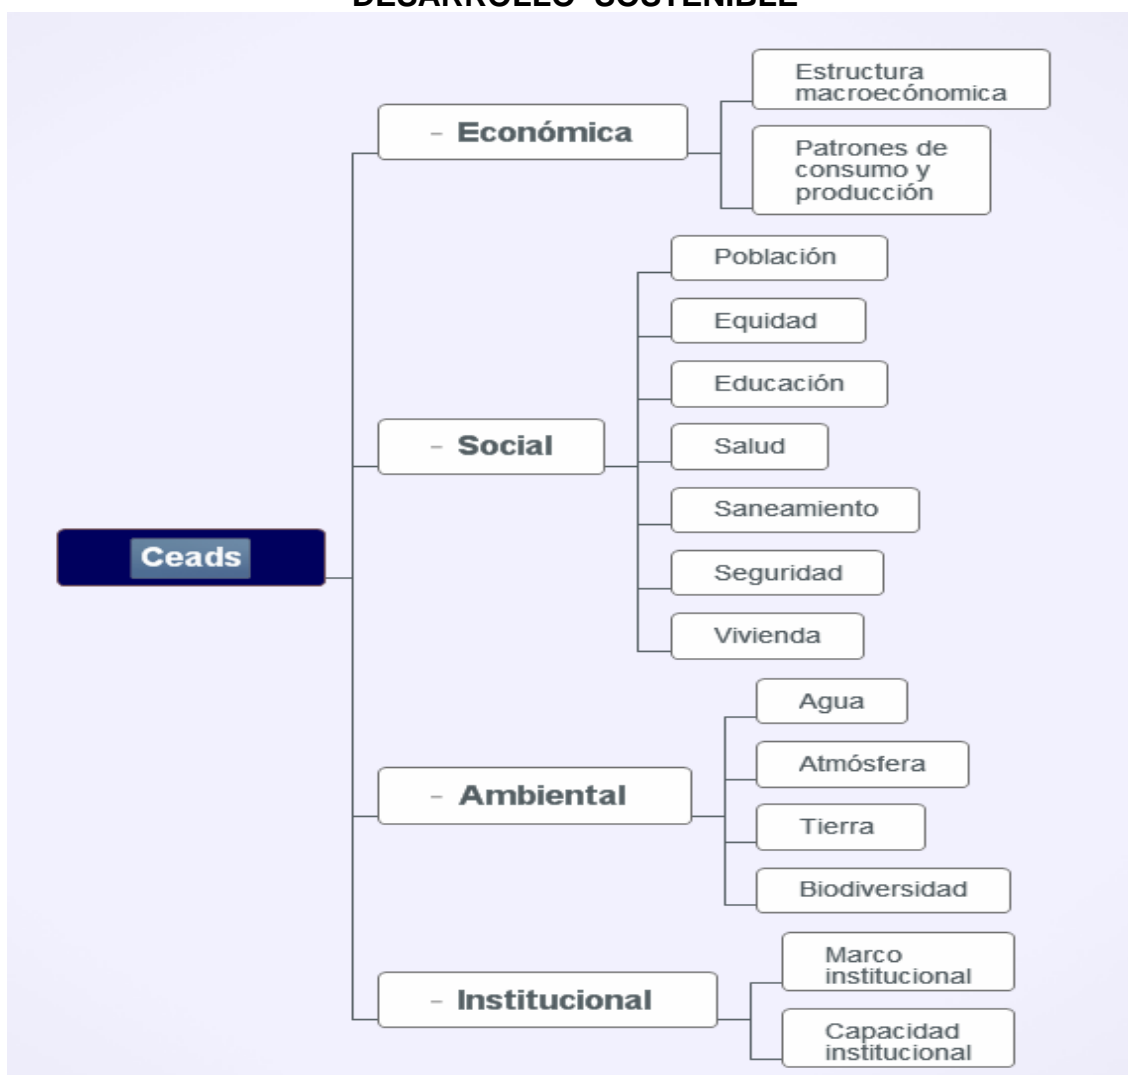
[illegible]

Ceads

- Económica

Estructura macroeconómica

Patrones de consumo y producción

- Social

Población

Equidad

Educación

Salud

Saneamiento

Seguridad

Vivienda

- Ambiental

Agua

Atmósfera

Tierra

Biodiversidad

- Institucional

Marco institucional

Capacidad institucional